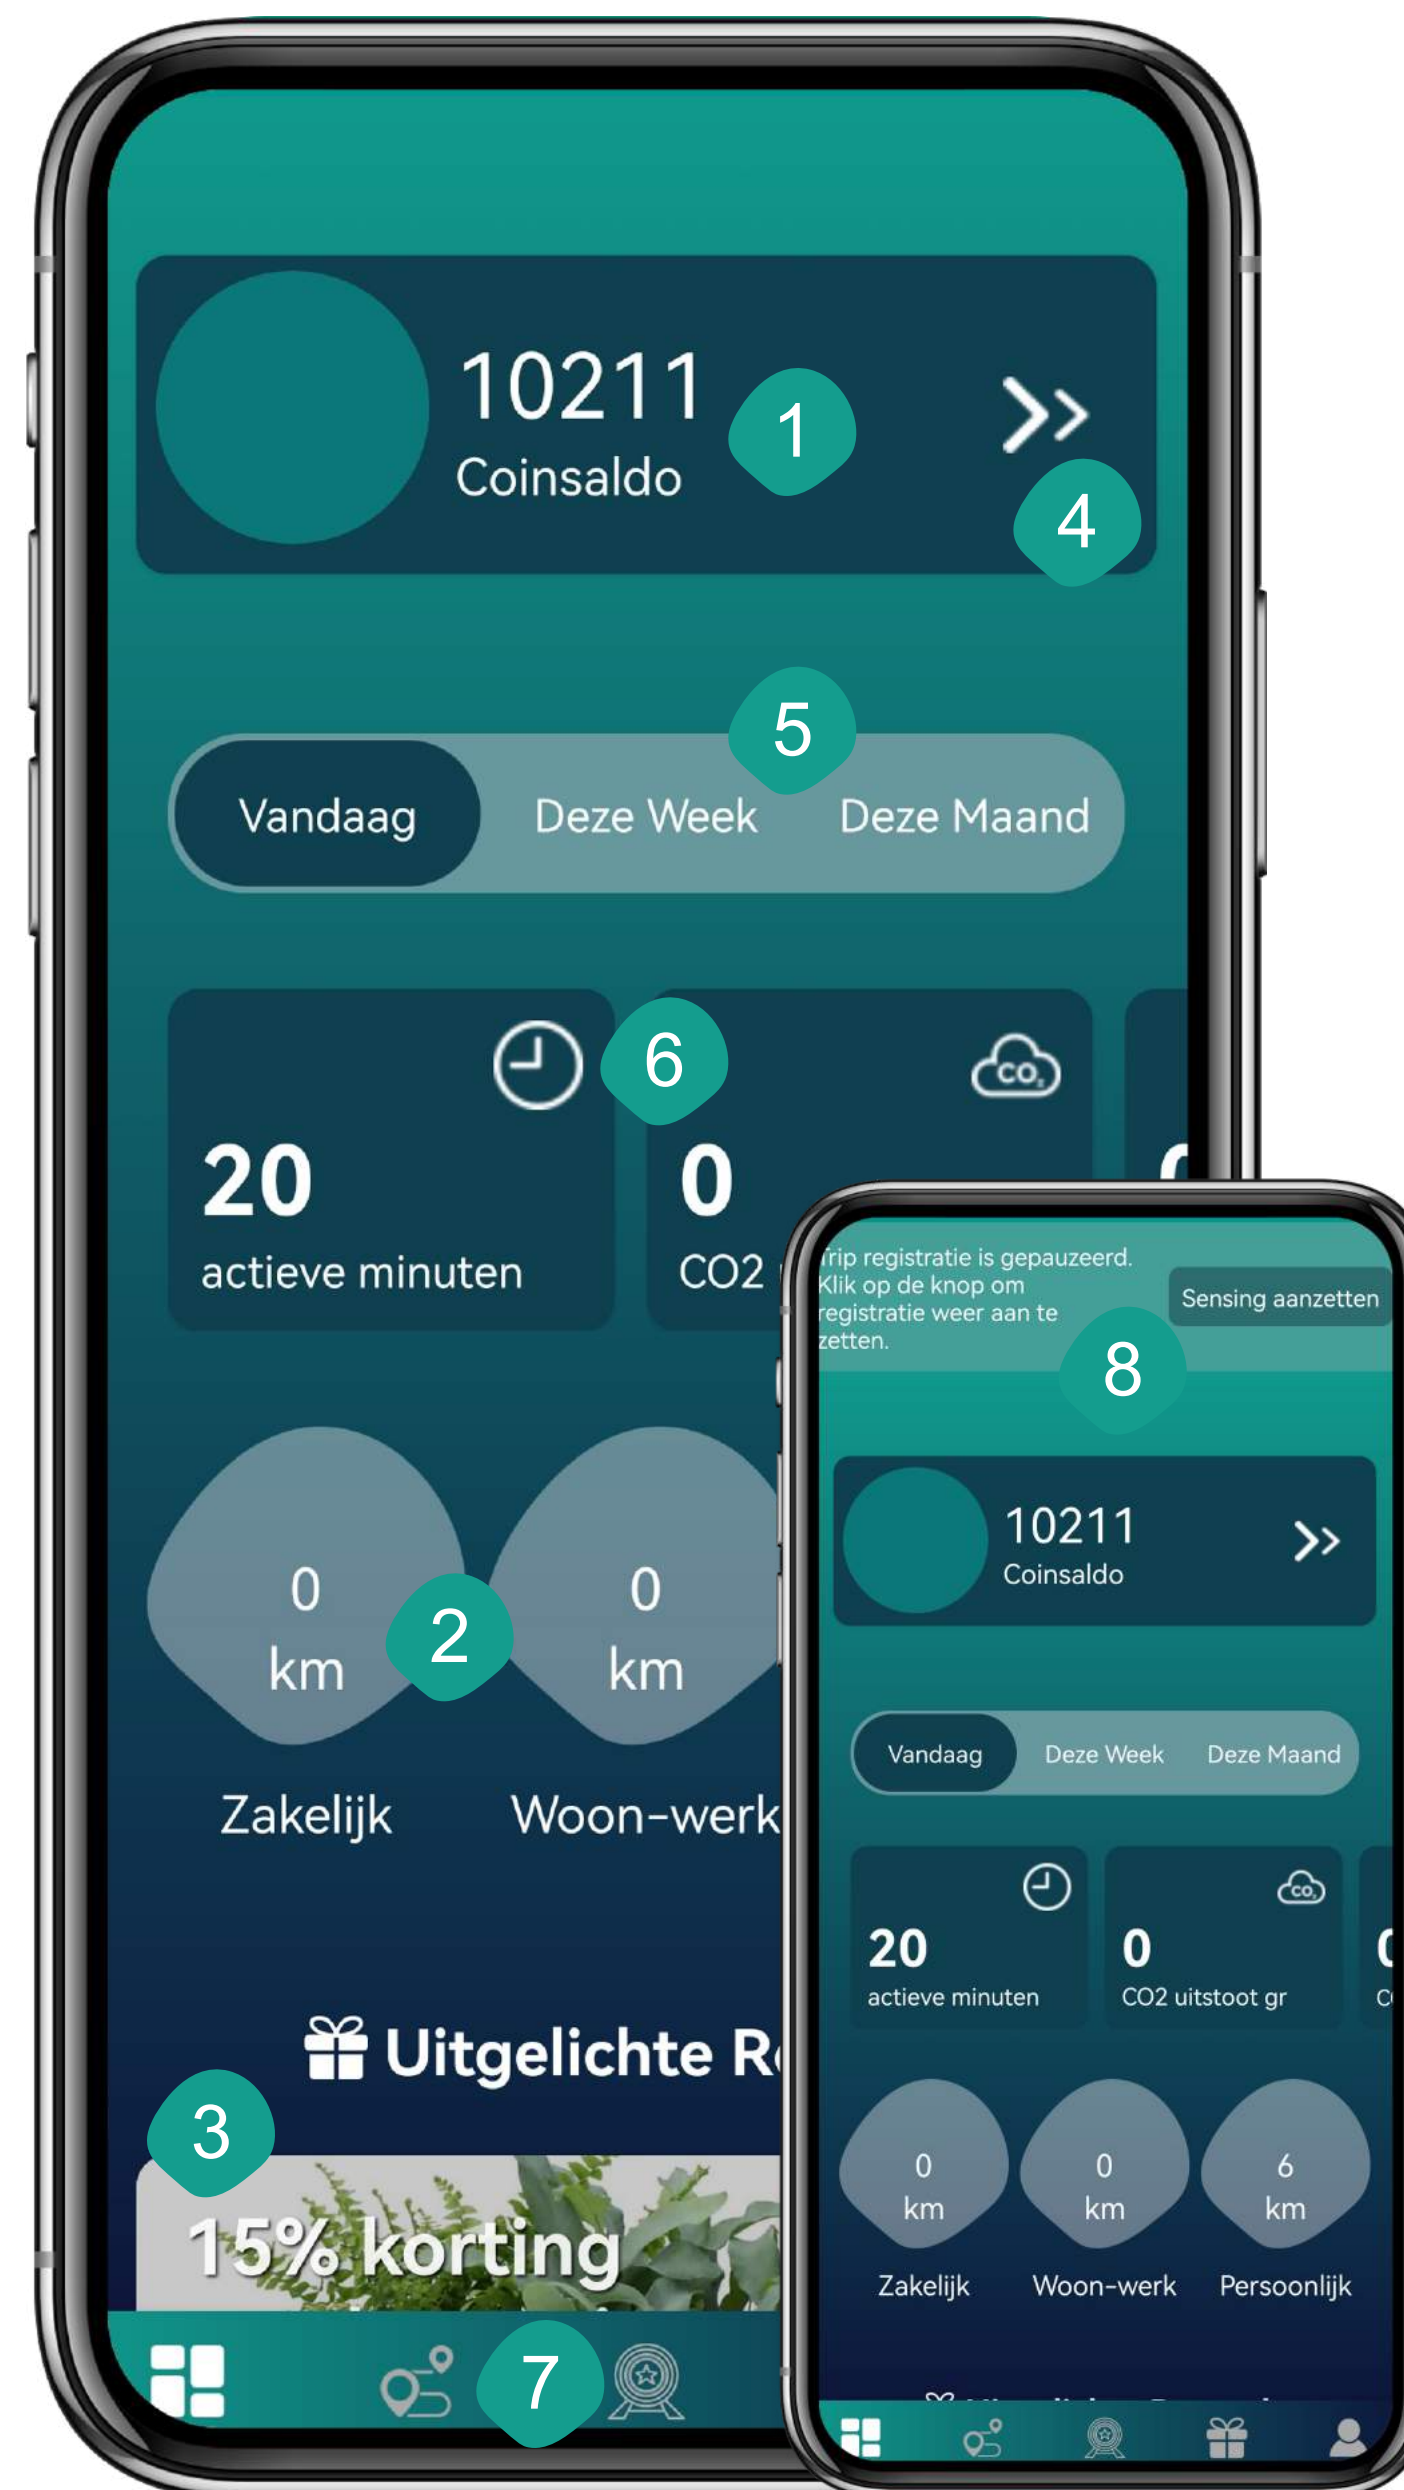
10211
Coinsaldo
1
>>
4
5
Vandaag Deze Week Deze Maand
6
20
actieve minuten
0
CO2
0
km
2
0
km
Zakelijk
Woon-werk
Uitgelichte R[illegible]
3
15% korting
7

Trip registratie is gepauzeerd. Klik op de knop om registratie weer aan te zetten.
Sensing aanzetten
8
10211
Coinsaldo
>>
Vandaag Deze Week Deze Maand
20
actieve minuten
0
CO2 uitstoot gr
0
km
Zakelijk
0
km
Woon-werk
6
km
Persoonlijk